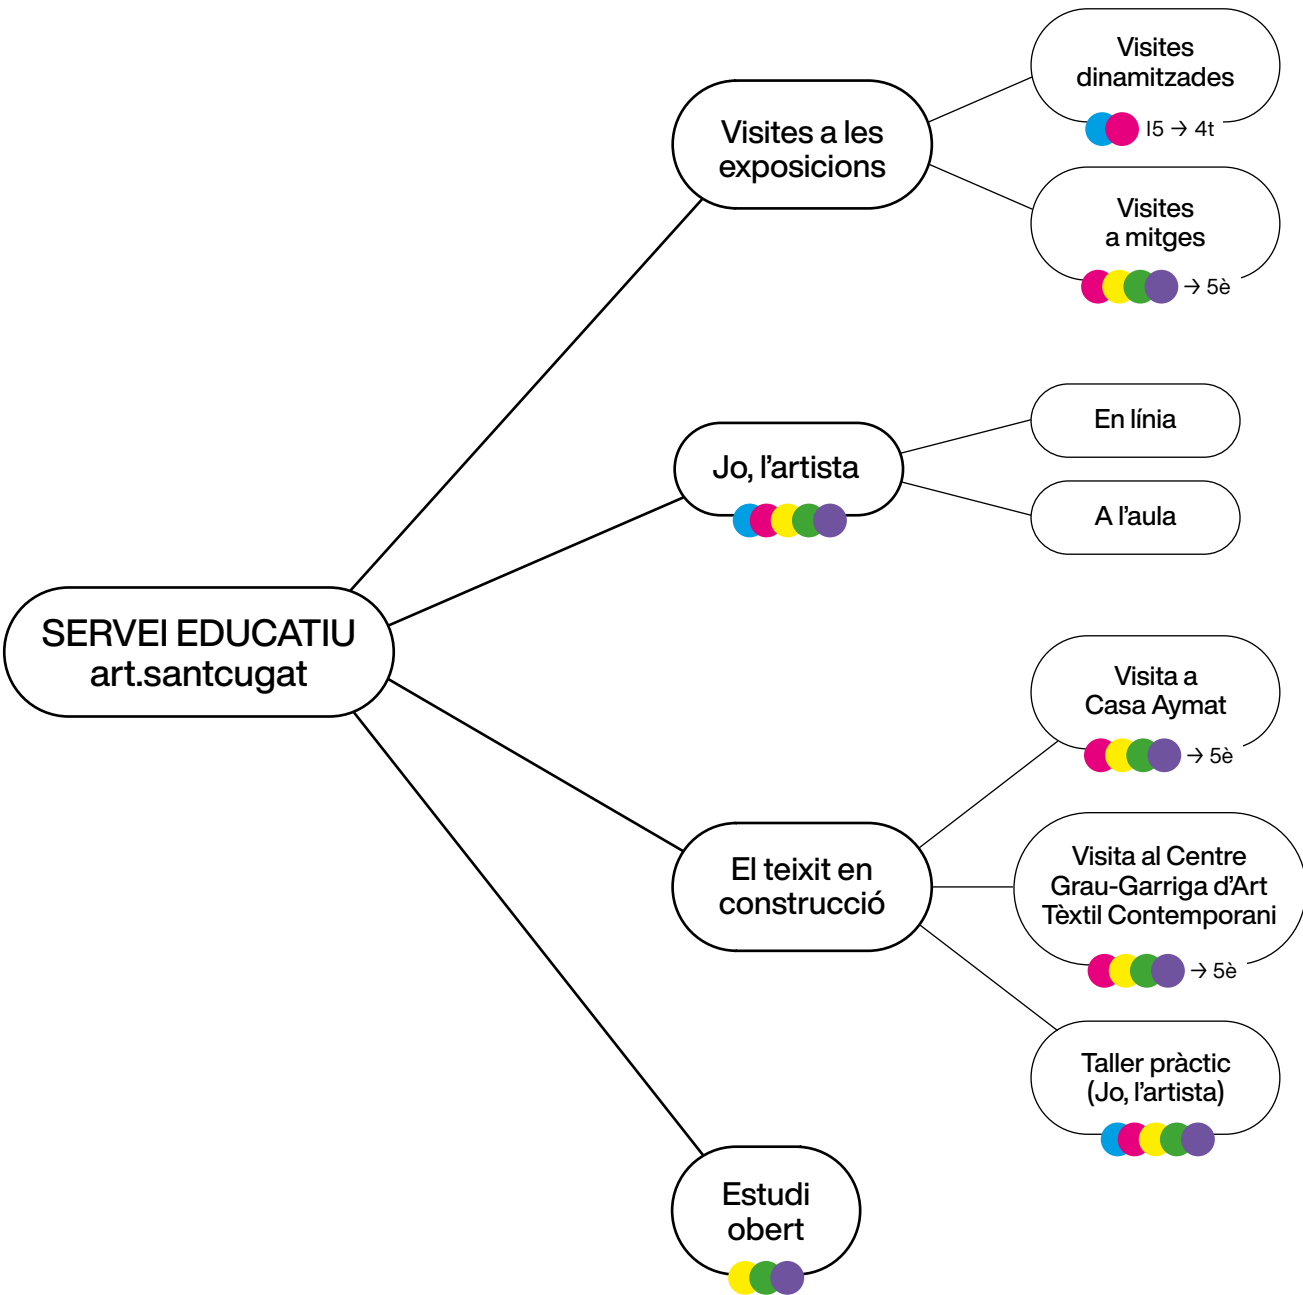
SERVEI EDUCATIU art.santcugat

Visites a les exposicions

Visites dinamitzades

I5 → 4t

Visites a mitges

→ 5è

Jo, l’artista

En línia

A l’aula

El teixit en construcció

Visita a Casa Aymat

→ 5è

Visita al Centre Grau-Garriga d’Art Tèxtil Contemporani

→ 5è

Taller pràctic (Jo, l’artista)

Estudi obert